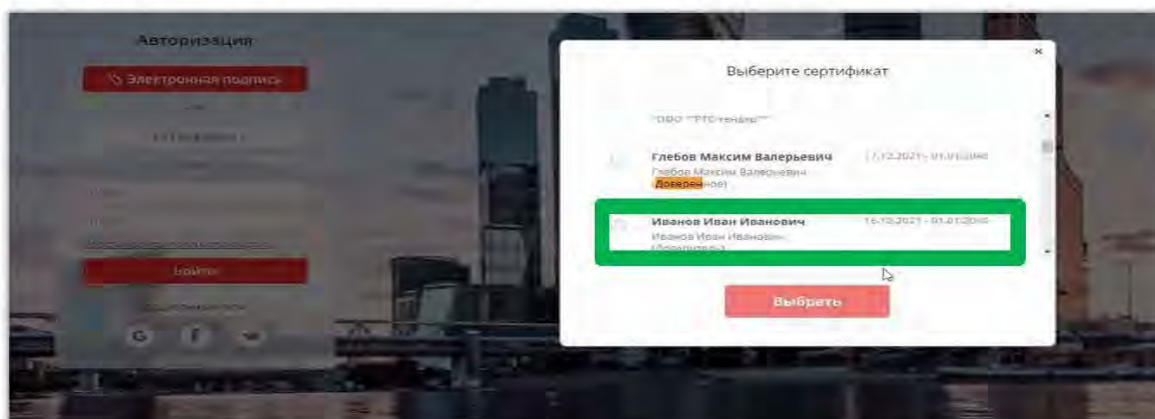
Авторизация

Электронная подпись

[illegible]

Войти

G f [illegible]

×

Выберите сертификат

ООО "РТС-тендер"

Глебов Максим Валерьевич 17.12.2021 - 01.01.2040
Глебов Максим Валерьевич (Доверенное)

Иванов Иван Иванович 16.12.2021 - 01.01.2040
Иванов Иван Иванович (Доверенное)

Выбрать